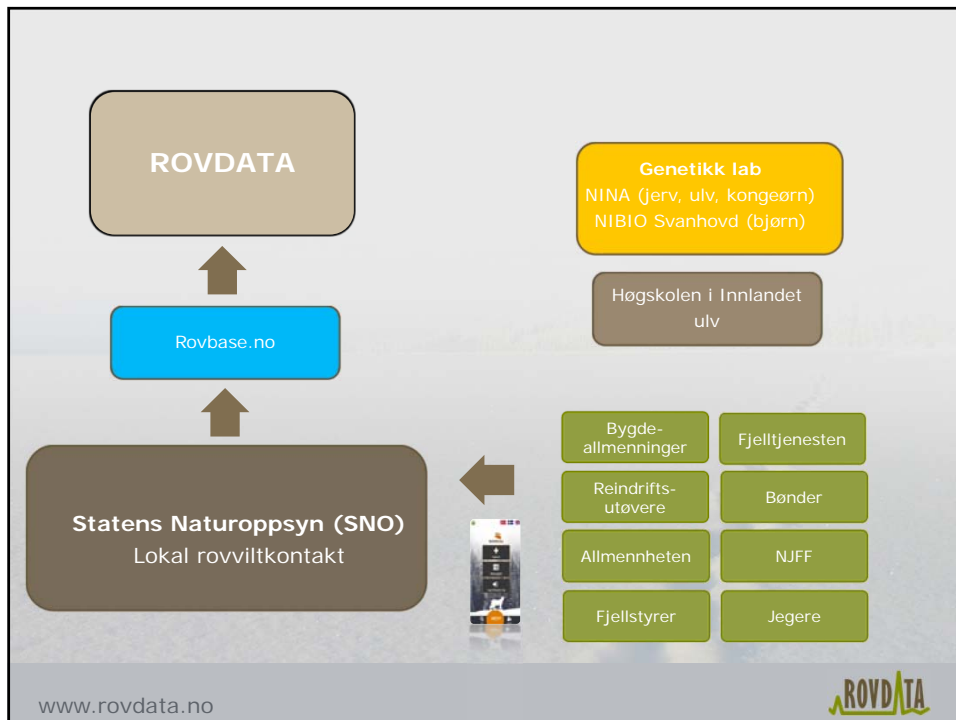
ROVDATA

Genetikk lab
NINA (jerv, ulv, kongeørn)
NIBIO Svanhovd (bjørn)

Høgskolen i Innlandet ulv

Rovbase.no

Bygdeallmenninger

Fjelltjenesten

Reindriftsutøvere

Bønder

Statens Naturoppsyn (SNO)
Lokal rovviltkontakt

Allmennheten

NJFF

Fjellstyrer

Jegere

www.rovdata.no

ROVDATA